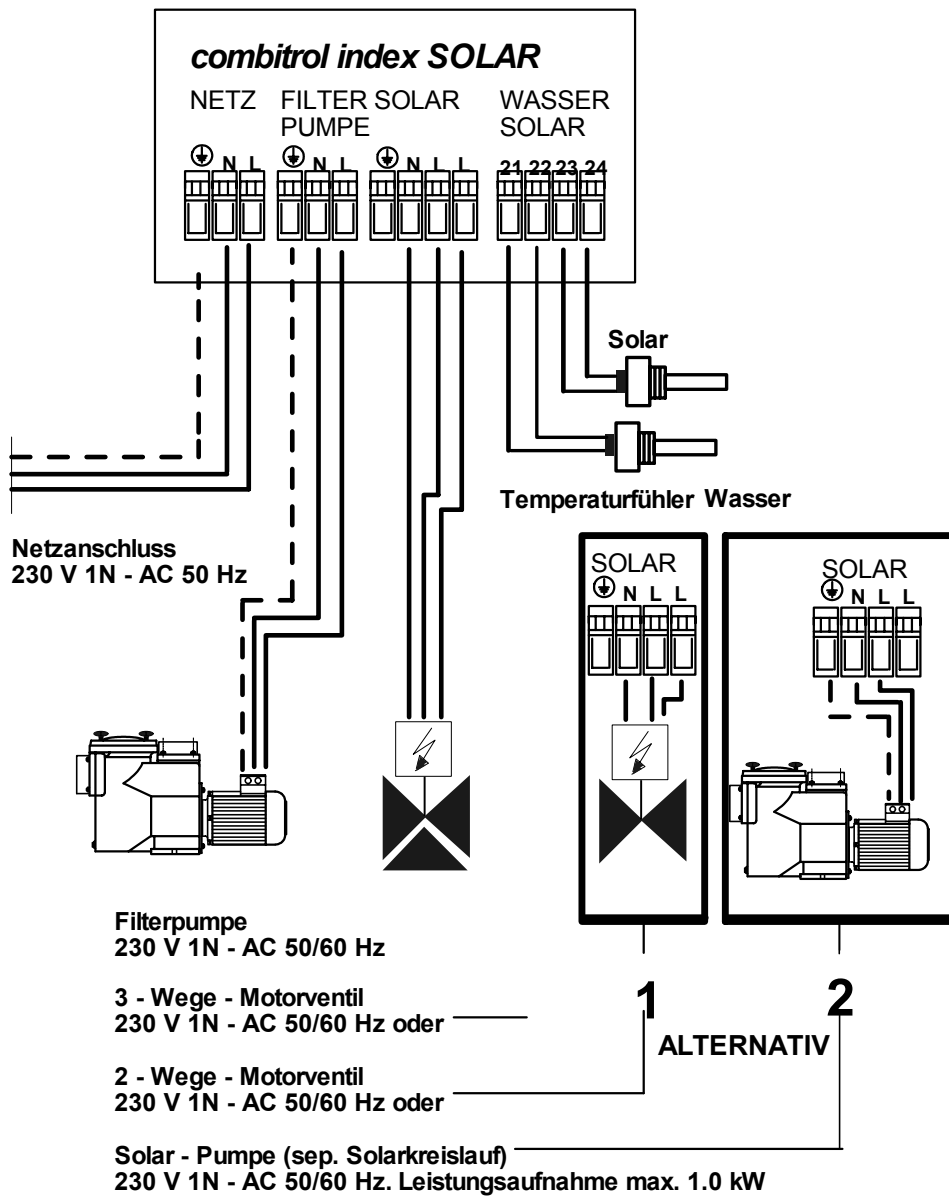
combitrol index SOLAR

NETZ FILTER PUMPE SOLAR WASSER SOLAR

N L N L N L L 21 22 23 24

Solar

Temperaturfühler Wasser

Netzanschluss
230 V 1N - AC 50 Hz

SOLAR
N L L

SOLAR
N L L

Filterpumpe
230 V 1N - AC 50/60 Hz

3 - Wege - Motorventil
230 V 1N - AC 50/60 Hz oder

1

2

ALTERNATIV

2 - Wege - Motorventil
230 V 1N - AC 50/60 Hz oder

Solar - Pumpe (sep. Solarkreislauf)
230 V 1N - AC 50/60 Hz. Leistungsaufnahme max. 1.0 kW